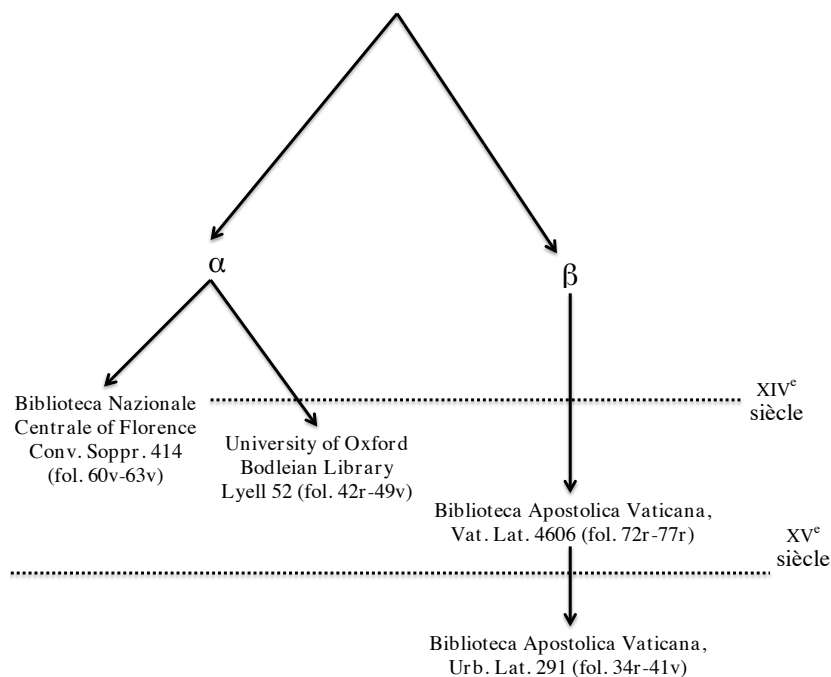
α

β

Biblioteca Nazionale Centrale of Florence Conv. Soppr. 414 (fol. 60v-63v)

University of Oxford Bodleian Library Lyell 52 (fol. 42r-49v)

XIV$^{e}$ siècle

Biblioteca Apostolica Vaticana, Vat. Lat. 4606 (fol. 72r-77r)

XV$^{e}$ siècle

Biblioteca Apostolica Vaticana, Urb. Lat. 291 (fol. 34r-41v)